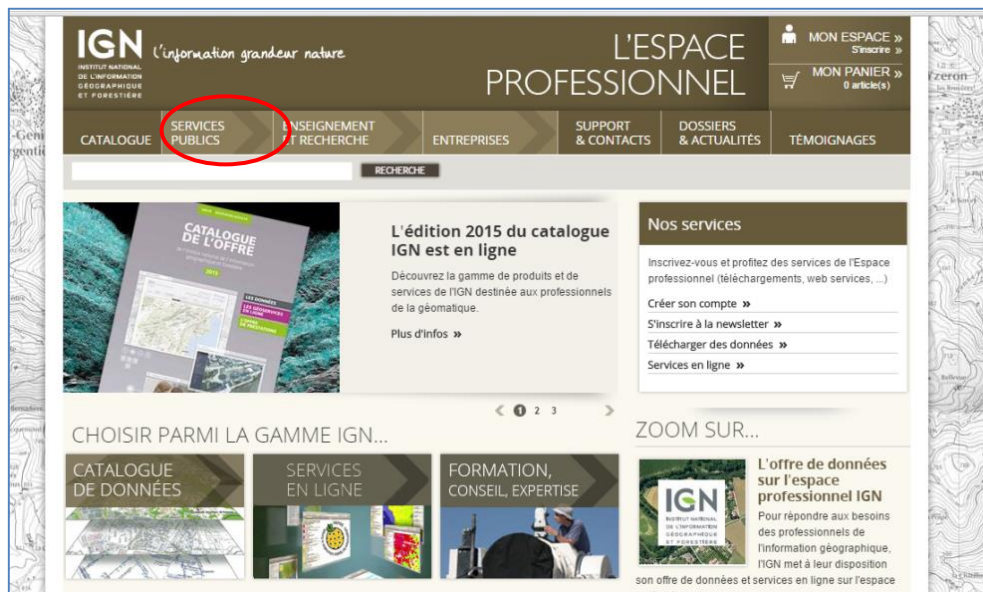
IGN
INSTITUT NATIONAL DE L'INFORMATION GÉOGRAPHIQUE ET FORESTIÈRE
L'information grandeur nature

L'ESPACE PROFESSIONNEL

MON ESPACE »
S'inscrire »
MON PANIER »
0 article(s)

CATALOGUE | SERVICES PUBLICS | ENSEIGNEMENT ET RECHERCHE | ENTREPRISES | SUPPORT & CONTACTS | DOSSIERS & ACTUALITÉS | TÉMOIGNAGES

RECHERCHE

CATALOGUE DE L'OFFRE
2015
LES DONNÉES
LES GÉOSERVICES EN LIGNE
L'OFFRE DE PRESTATIONS

L'édition 2015 du catalogue IGN est en ligne

Découvrez la gamme de produits et de services de l'IGN destinée aux professionnels de la géomatique.

Plus d'infos »

1 2 3

Nos services

Inscrivez-vous et profitez des services de l'Espace professionnel (téléchargements, web services, ...)

Créer son compte »
S'inscrire à la newsletter »
Télécharger des données »
Services en ligne »

CHOISIR PARMI LA GAMME IGN...

CATALOGUE DE DONNÉES

SERVICES EN LIGNE

FORMATION, CONSEIL, EXPERTISE

ZOOM SUR...

IGN
INSTITUT NATIONAL DE L'INFORMATION GÉOGRAPHIQUE ET FORESTIÈRE

L'offre de données sur l'espace professionnel IGN

Pour répondre aux besoins des professionnels de l'information géographique, l'IGN met à leur disposition son offre de données et services en ligne sur l'espace